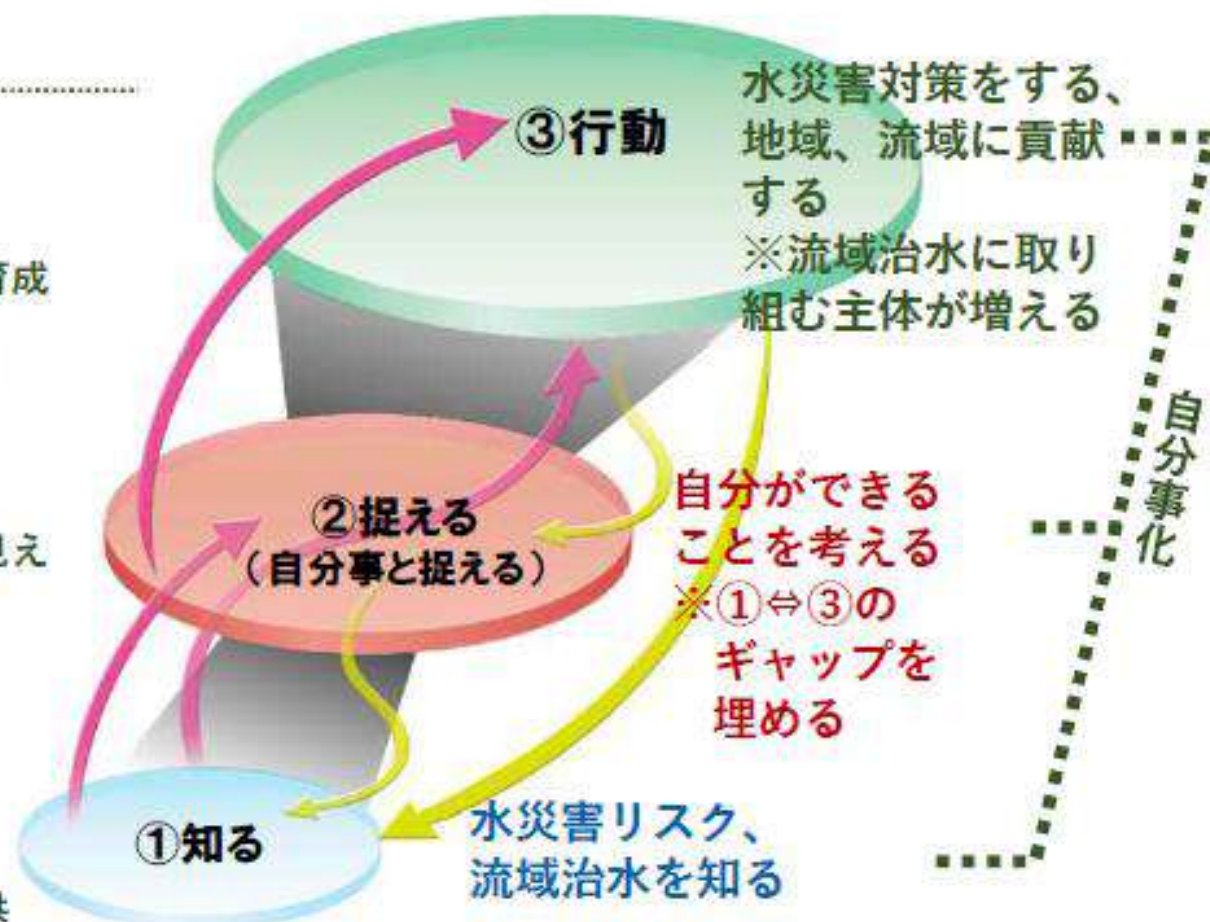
育成

見え

③行動

水災害対策をする、地域、流域に貢献する
※流域治水に取り組む主体が増える

②捉える
（自分事と捉える）

自分ができることを考える
※①⇔③のギャップを埋める

自分事化

①知る

水災害リスク、流域治水を知る